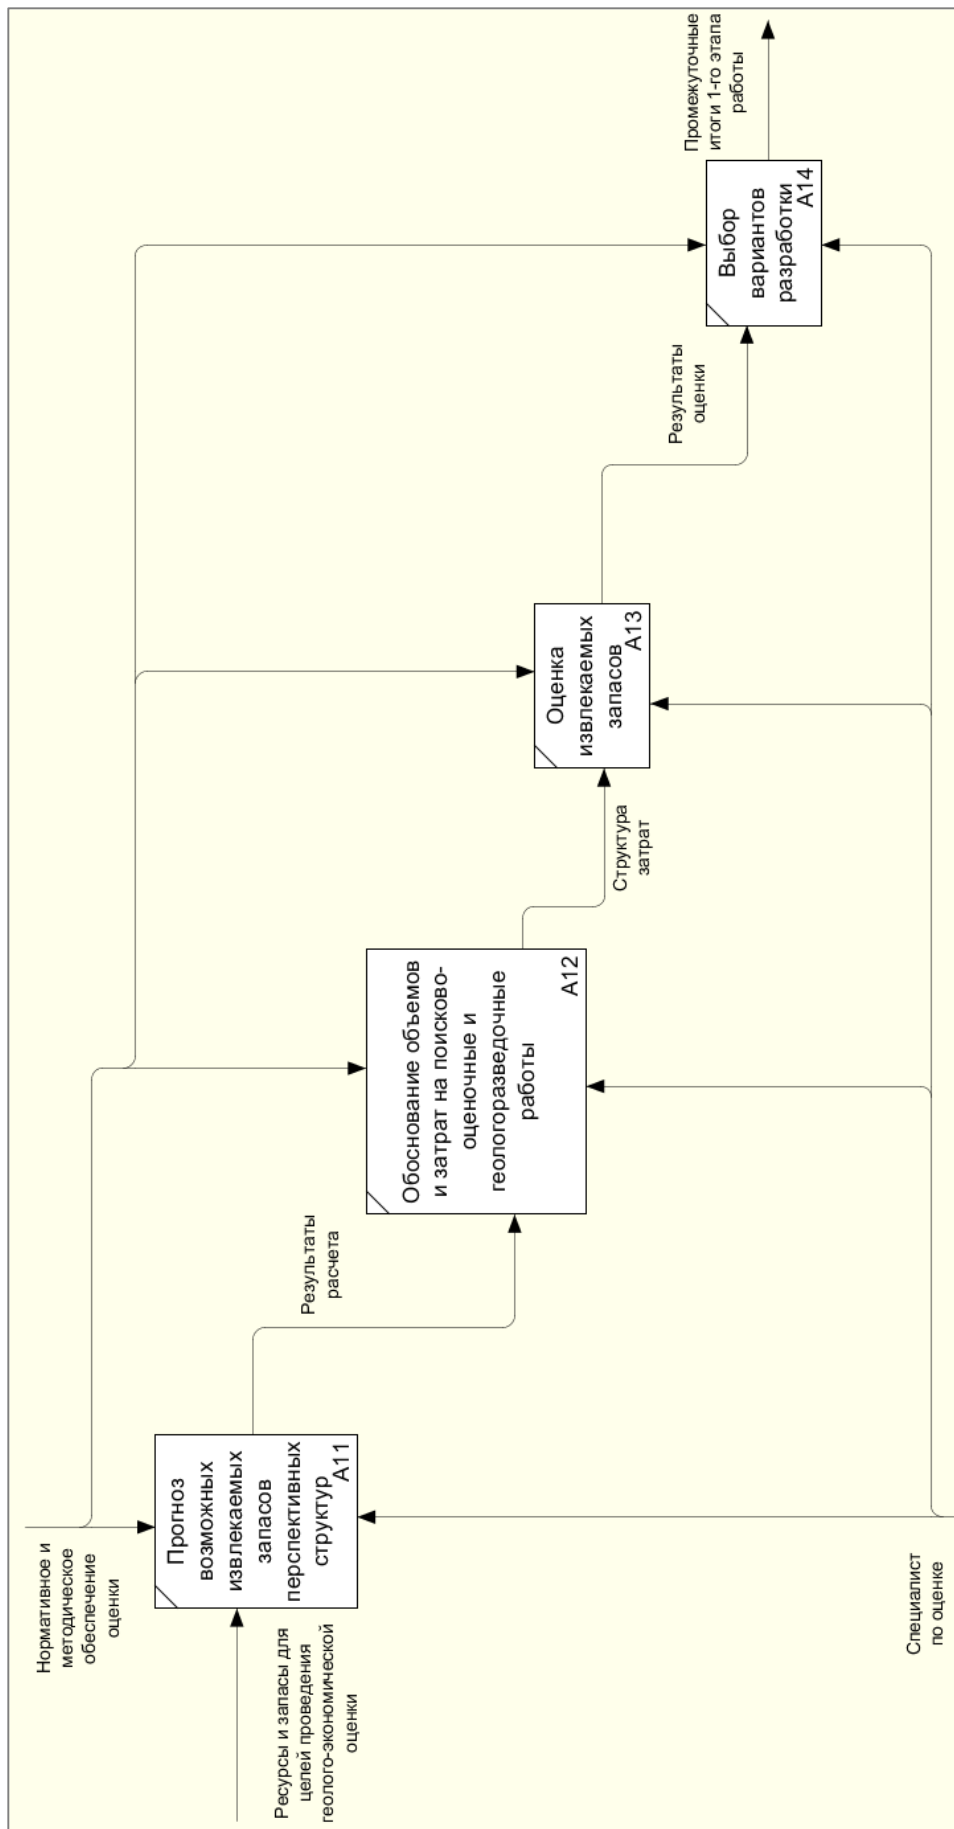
Нормативное и методическое обеспечение оценки

Ресурсы и запасы для целей проведения геолого-экономической оценки

Прогноз возможных извлекаемых запасов перспективных структур
A11

Результаты расчета

Обоснование объемов и затрат на поисково-оценочные и геологоразведочные работы
A12

Структура затрат

Оценка извлекаемых запасов
A13

Результаты оценки

Выбор вариантов разработки
A14

Промежуточные итоги 1-го этапа работы

Специалист по оценке